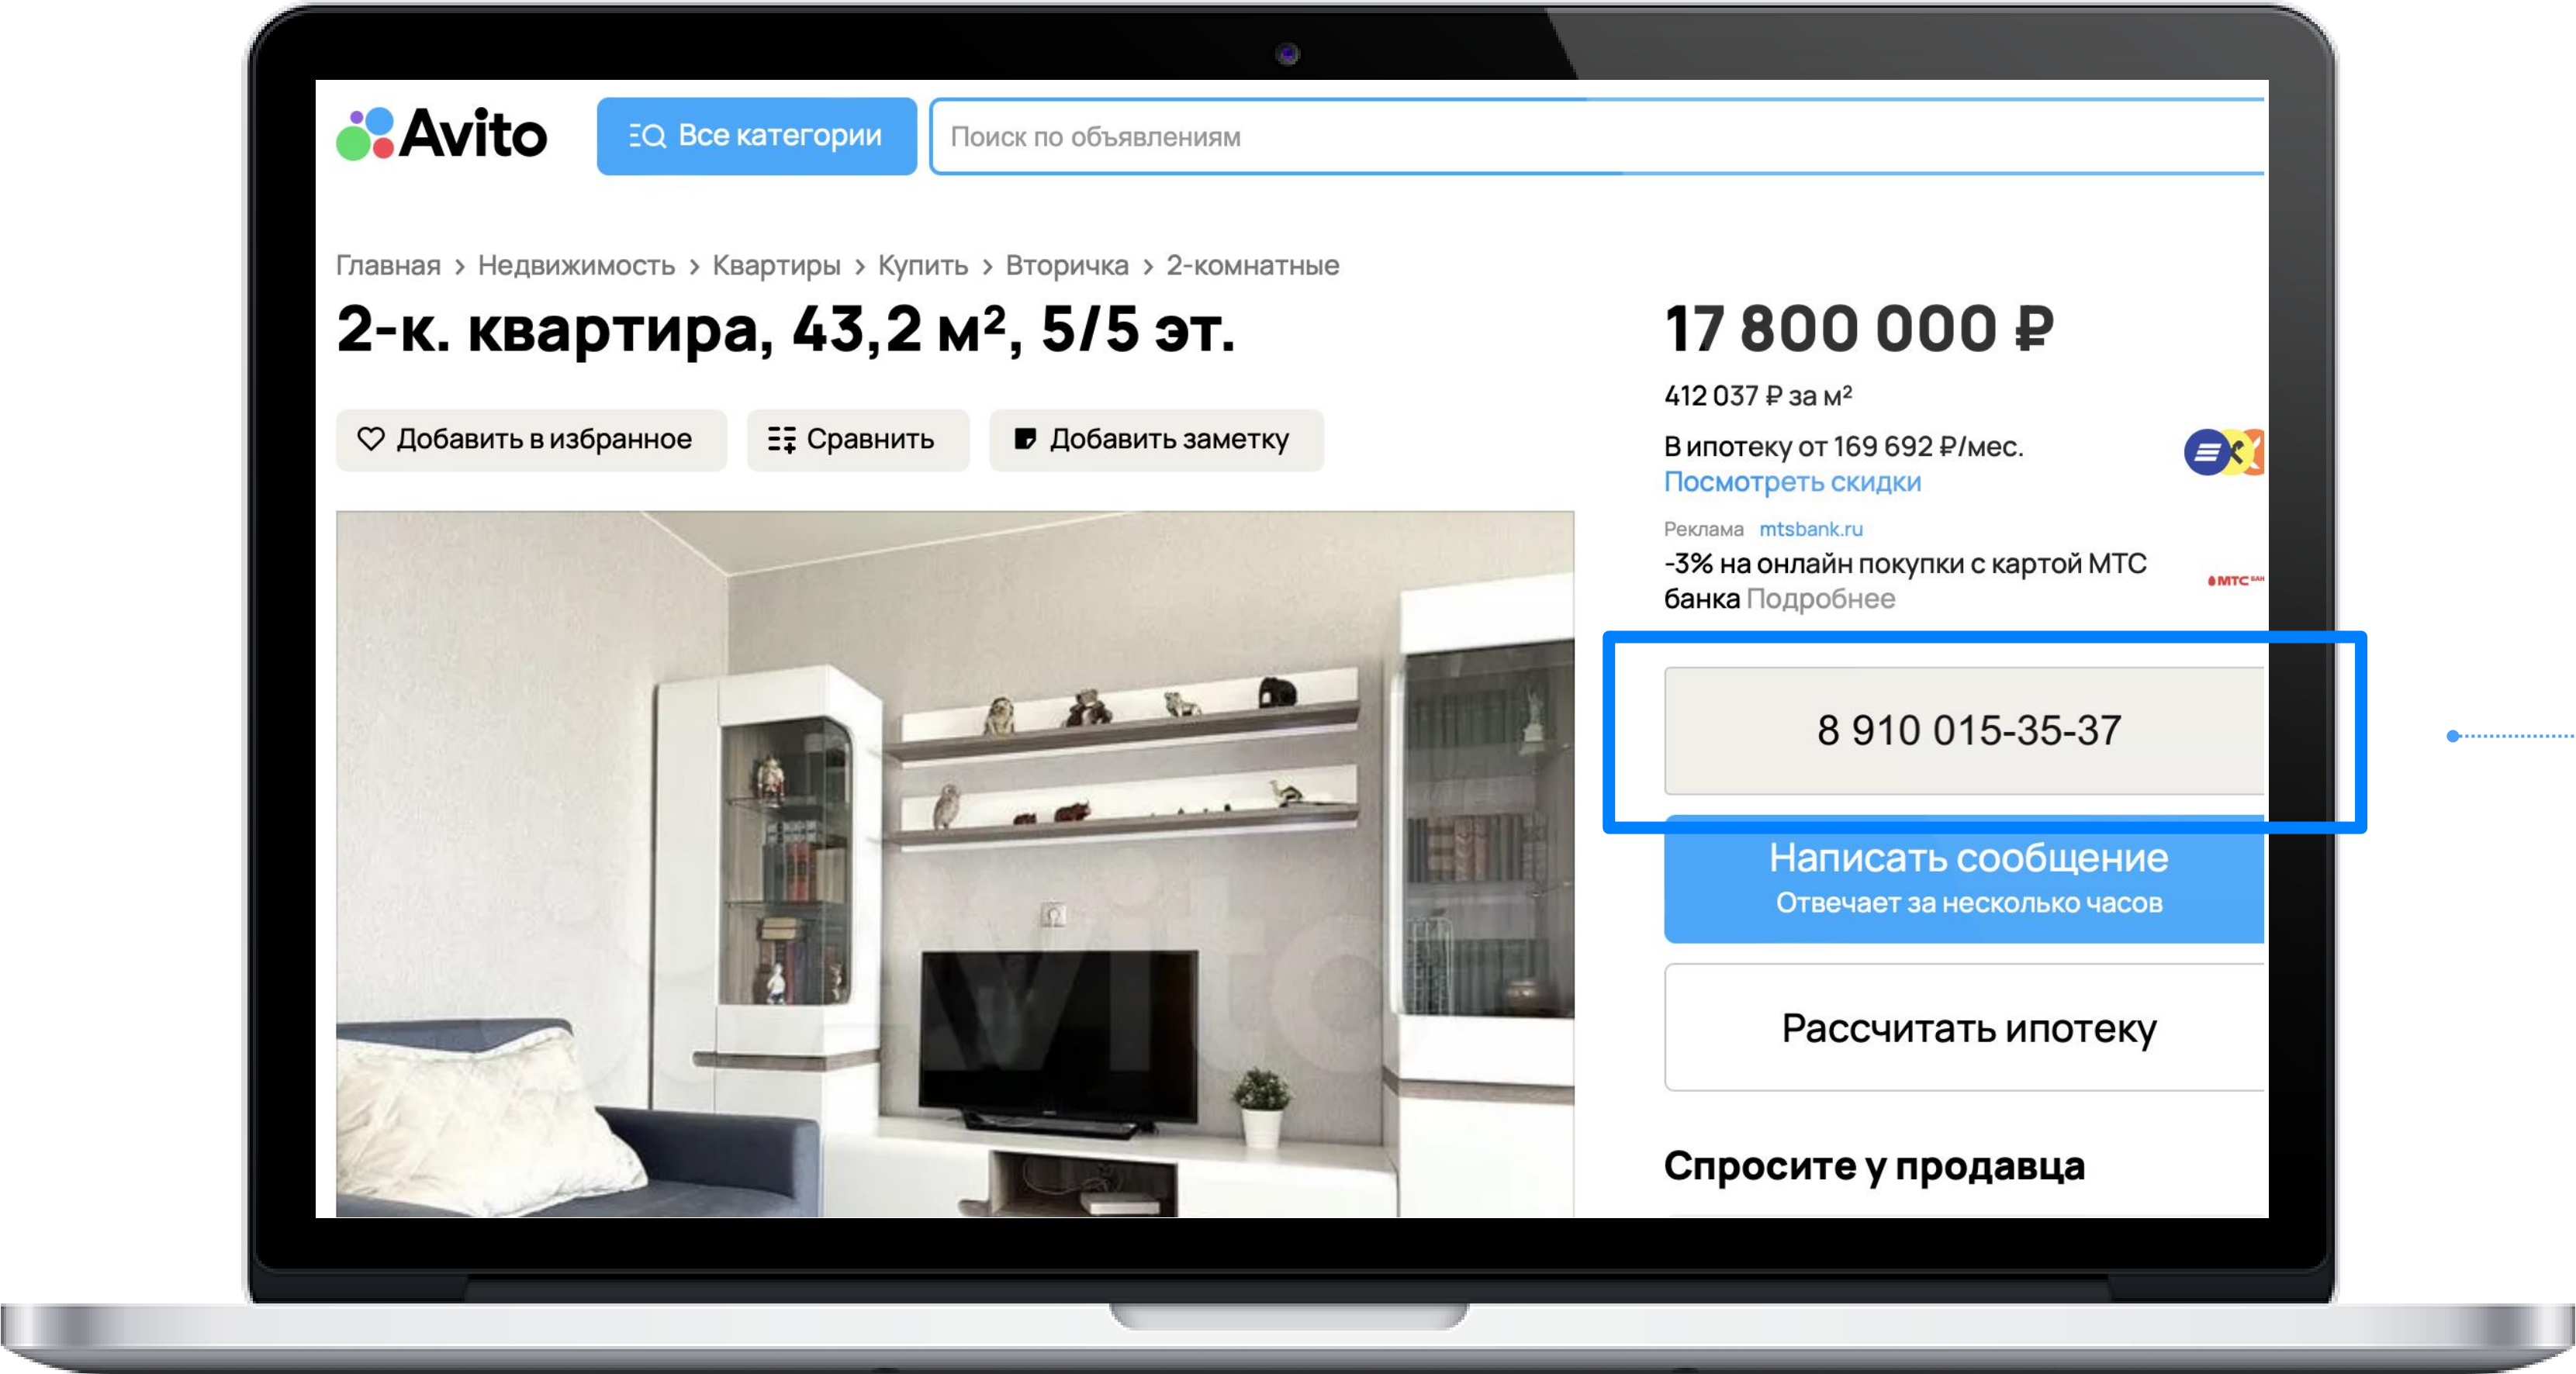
Avito

Все категории

Поиск по объявлениям

Главная › Недвижимость › Квартиры › Купить › Вторичка › 2-комнатные

2-к. квартира, 43,2 м², 5/5 эт.

Добавить в избранное

Сравнить

Добавить заметку

17 800 000 ₽

412 037 ₽ за м²

В ипотеку от 169 692 ₽/мес.
Посмотреть скидки

Реклама mtsbank.ru
-3% на онлайн покупки с картой МТС банка Подробнее

МТС

8 910 015-35-37

Написать сообщение
Отвечает за несколько часов

Рассчитать ипотеку

Спросите у продавца

Avito